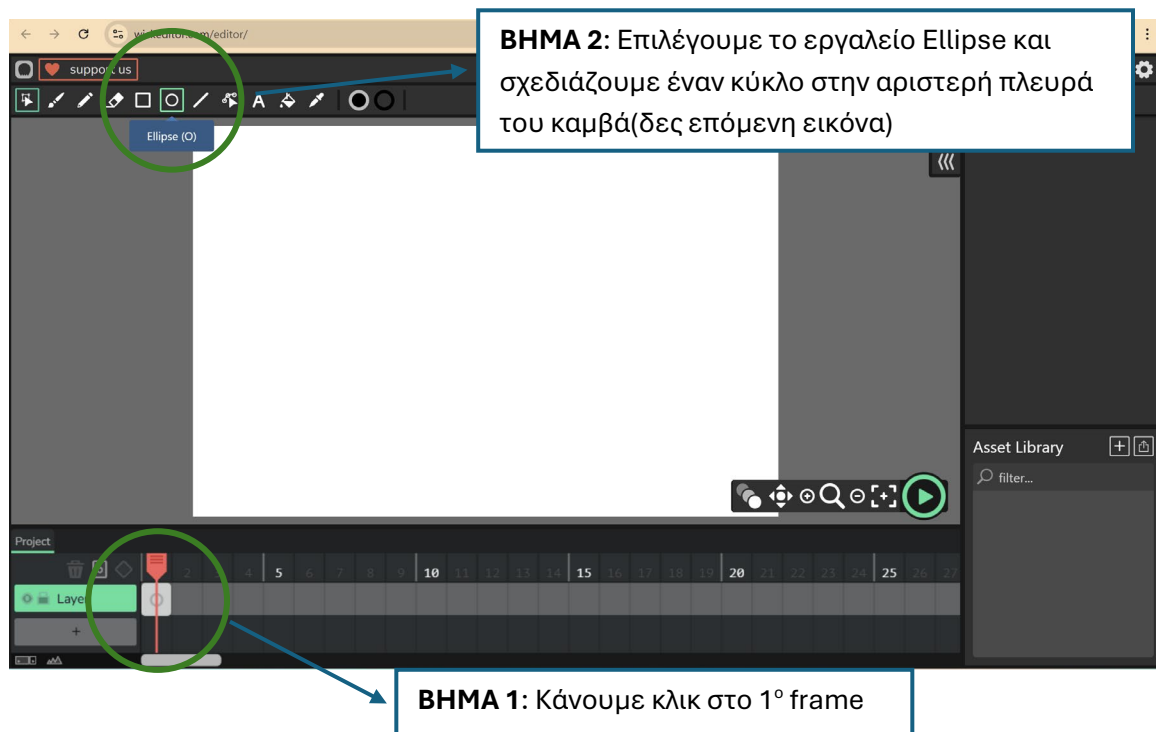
wickeditor.com/editor/

support us

Ellipse (O)

**ΒΗΜΑ 2**: Επιλέγουμε το εργαλείο Ellipse και σχεδιάζουμε έναν κύκλο στην αριστερή πλευρά του καμβά(δες επόμενη εικόνα)

Asset Library

filter...

Project

2 4 5 6 7 8 9 10 11 12 13 14 15 16 17 18 19 20 21 22 23 24 25 26 27

Layer

+

**ΒΗΜΑ 1**: Κάνουμε κλικ στο 1$^o$ frame